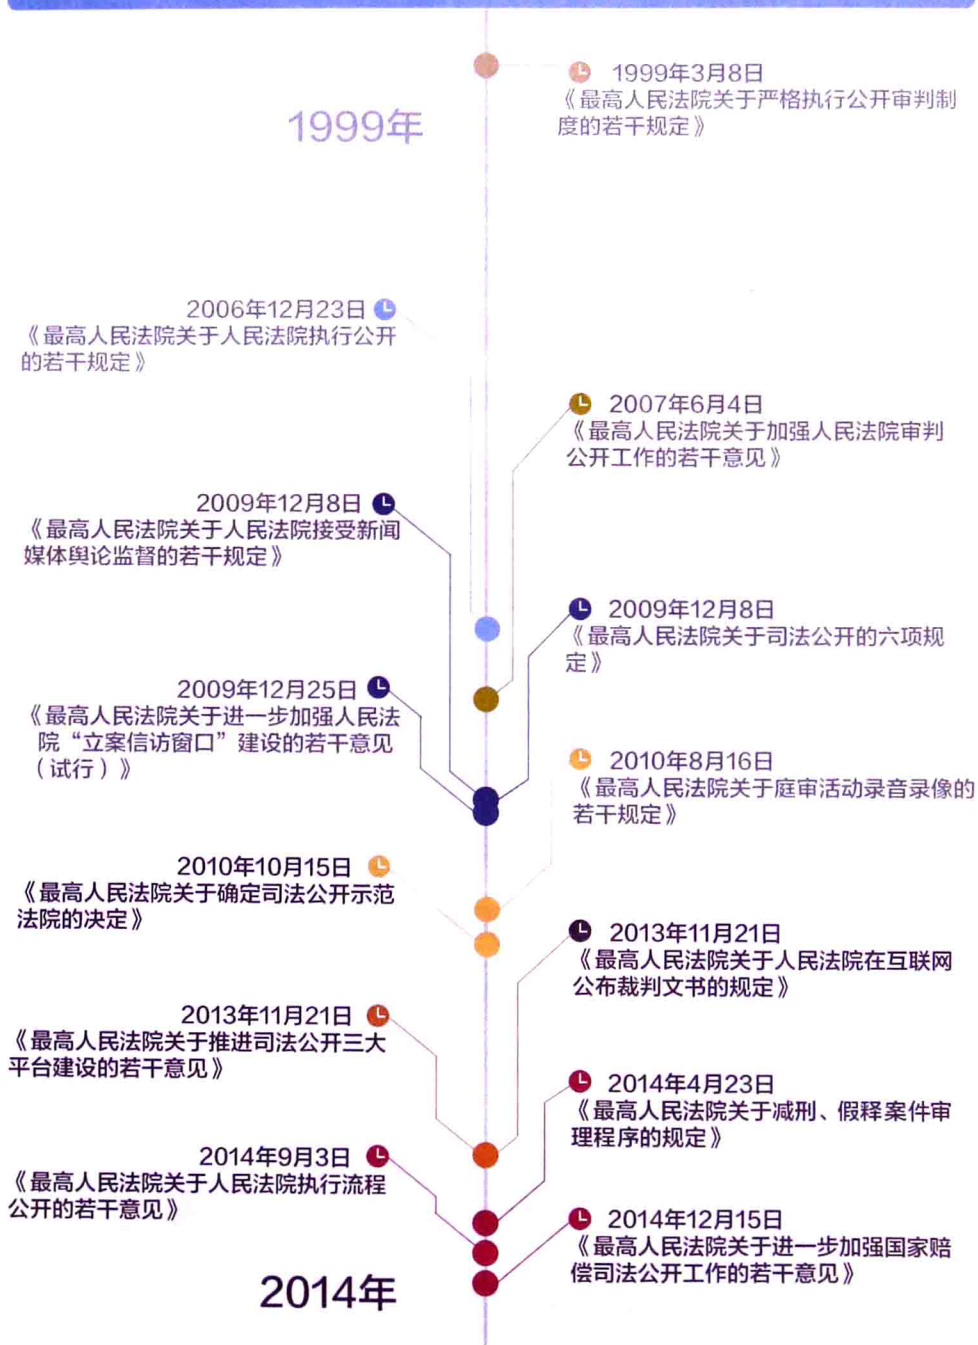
1999年

1999年3月8日
《最高人民法院关于严格执行公开审判制度的若干规定》

2006年12月23日
《最高人民法院关于人民法院执行公开的若干规定》

2007年6月4日
《最高人民法院关于加强人民法院审判公开工作的若干意见》

2009年12月8日
《最高人民法院关于人民法院接受新闻媒体舆论监督的若干规定》

2009年12月8日
《最高人民法院关于司法公开的六项规定》

2009年12月25日
《最高人民法院关于进一步加强人民法院“立案信访窗口”建设的若干意见（试行）》

2010年8月16日
《最高人民法院关于庭审活动录音录像的若干规定》

2010年10月15日
《最高人民法院关于确定司法公开示范法院的决定》

2013年11月21日
《最高人民法院关于人民法院在互联网公布裁判文书的规定》

2013年11月21日
《最高人民法院关于推进司法公开三大平台建设的若干意见》

2014年4月23日
《最高人民法院关于减刑、假释案件审理程序的规定》

2014年9月3日
《最高人民法院关于人民法院执行流程公开的若干意见》

2014年12月15日
《最高人民法院关于进一步加强国家赔偿司法公开工作的若干意见》

2014年